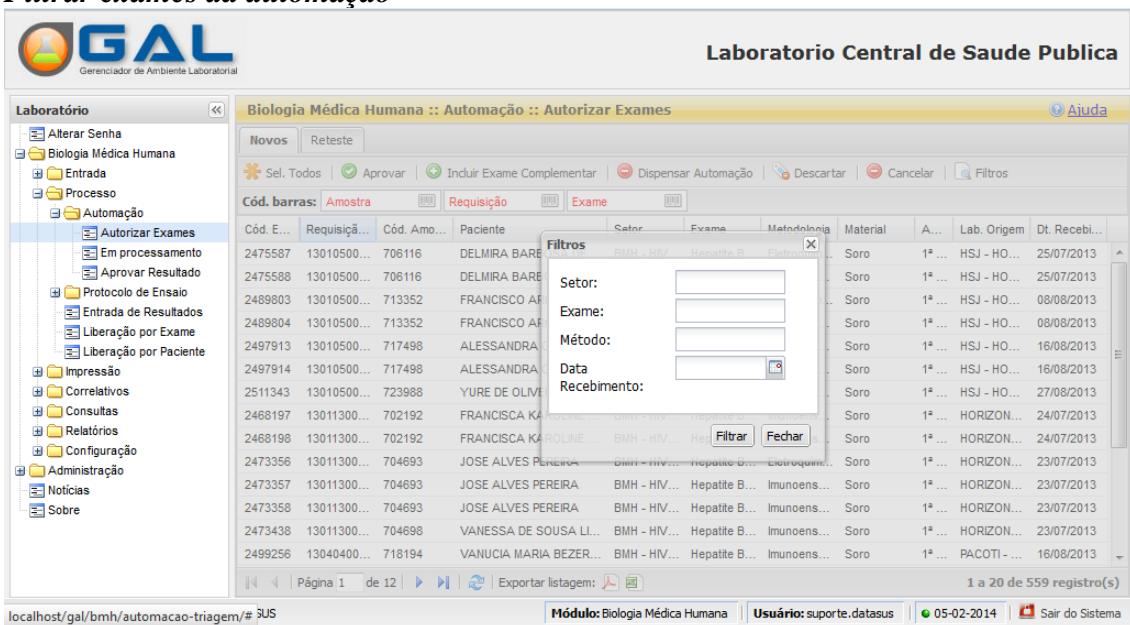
Filtrar exames da automação

GAL
Gerenciador de Ambiente Laboratorial

Laboratorio Central de Saude Publica

Laboratório

Alterar Senha
Biologia Médica Humana
Entrada
Processo
Automação
Autorizar Exames
Em processamento
Aprovar Resultado
Protocolo de Ensaio
Entrada de Resultados
Liberação por Exame
Liberação por Paciente
Impressão
Correlativos
Consultas
Relatórios
Configuração
Administração
Notícias
Sobre

Biologia Médica Humana :: Automação :: Autorizar Exames

Ajuda

Novos | Reteste

Sel. Todos | Aprovar | Incluir Exame Complementar | Dispensar Automação | Descartar | Cancelar | Filtros

Cód. barras: Amostra | Requisição | Exame

| Cód. E... | Requisiçã... | Cód. Amo... | Paciente | Setor | Exame | Metodologia | Material | A... | Lab. Origem | Dt. Recebi... |
|---|---|---|---|---|---|---|---|---|---|---|
| 2475587 | 13010500... | 706116 | DELMIRA BARE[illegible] | BMH - HIV... | Hepatite B... | Eletroq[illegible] | Soro | 1ª ... | HSJ - HO... | 25/07/2013 |
| 2475588 | 13010500... | 706116 | DELMIRA BARE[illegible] | | | | Soro | 1ª ... | HSJ - HO... | 25/07/2013 |
| 2489803 | 13010500... | 713352 | FRANCISCO AF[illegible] | | | | Soro | 1ª ... | HSJ - HO... | 08/08/2013 |
| 2489804 | 13010500... | 713352 | FRANCISCO AF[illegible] | | | | Soro | 1ª ... | HSJ - HO... | 08/08/2013 |
| 2497913 | 13010500... | 717498 | ALESSANDRA | | | | Soro | 1ª ... | HSJ - HO... | 16/08/2013 |
| 2497914 | 13010500... | 717498 | ALESSANDRA | | | | Soro | 1ª ... | HSJ - HO... | 16/08/2013 |
| 2511343 | 13010500... | 723988 | YURE DE OLIVE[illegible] | | | | Soro | 1ª ... | HSJ - HO... | 27/08/2013 |
| 2468197 | 13011300... | 702192 | FRANCISCA KAROLINE | BMH - HIV... | Hepatite B... | | Soro | 1ª ... | HORIZON... | 24/07/2013 |
| 2468198 | 13011300... | 702192 | FRANCISCA KAROLINE ... | BMH - HIV... | He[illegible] | | Soro | 1ª ... | HORIZON... | 24/07/2013 |
| 2473356 | 13011300... | 704693 | JOSE ALVES PEREIRA | BMH - HIV... | Hepatite B... | Eletroquim... | Soro | 1ª ... | HORIZON... | 23/07/2013 |
| 2473357 | 13011300... | 704693 | JOSE ALVES PEREIRA | BMH - HIV... | Hepatite B... | Imunoens... | Soro | 1ª ... | HORIZON... | 23/07/2013 |
| 2473358 | 13011300... | 704693 | JOSE ALVES PEREIRA | BMH - HIV... | Hepatite B... | Imunoens... | Soro | 1ª ... | HORIZON... | 23/07/2013 |
| 2473438 | 13011300... | 704698 | VANESSA DE SOUSA LI... | BMH - HIV... | Hepatite B... | Imunoens... | Soro | 1ª ... | HORIZON... | 23/07/2013 |
| 2499256 | 13040400... | 718194 | VANUCIA MARIA BEZER... | BMH - HIV... | Hepatite B... | Imunoens... | Soro | 1ª ... | PACOTI - ... | 16/08/2013 |

Filtros
Setor:
Exame:
Método:
Data Recebimento:
Filtrar | Fechar

Página 1 de 12 | Exportar listagem:
1 a 20 de 559 registro(s)

localhost/gal/bmh/automacao-triagem/# SUS
Módulo: Biologia Médica Humana | Usuário: suporte.datasus | 05-02-2014 | Sair do Sistema